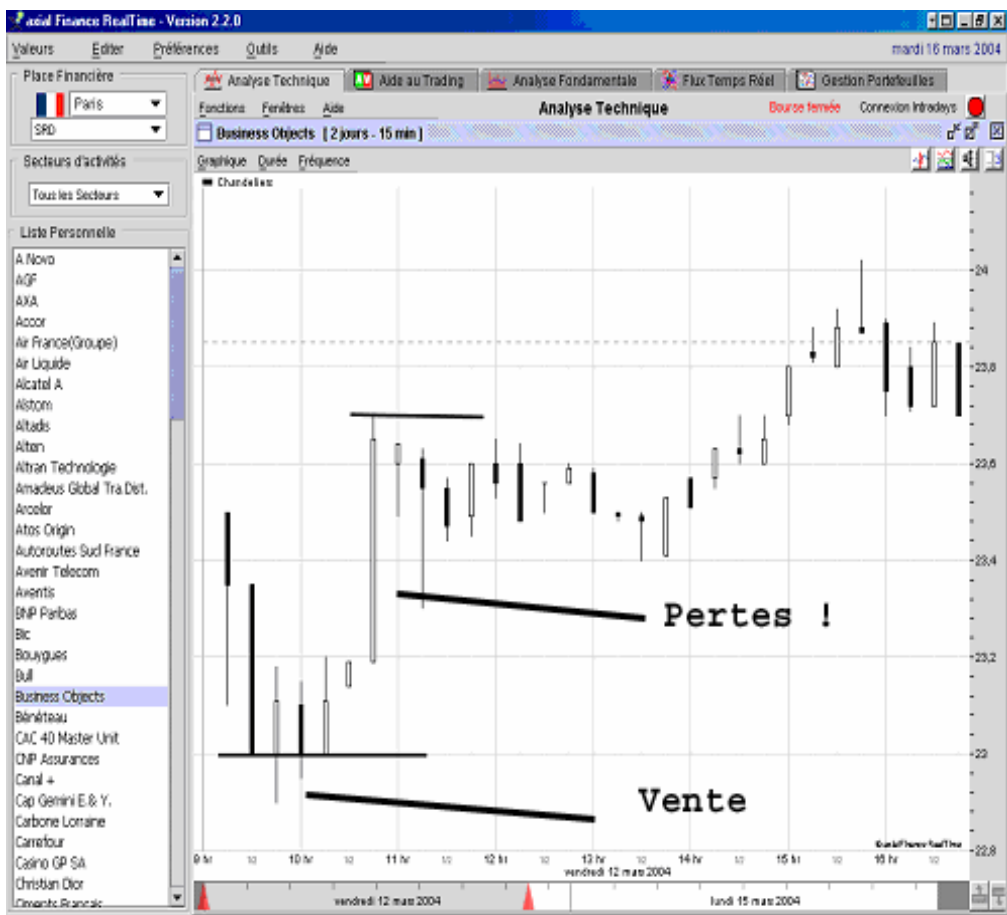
axial Finance RealTime - Version 2.2.0

Valeurs Editer Préférences Outils Aide mardi 16 mars 2004

Place Financière
Paris
SRD

Secteurs d'activités
Tous les Secteurs

Liste Personnelle
A Novo
AGF
AXA
Accor
Air France(Groupe)
Air Liquide
Alcatel A
Alstom
Altadis
Alten
Altran Technologie
Amadeus Global Tra Dist.
Arcelor
Atos Origin
Autoroutes Sud France
Avenir Telecom
Aventis
BNP Paribas
Bic
Bouygues
Bull
Business Objects
Bénéteau
CAC 40 Master Unit
CNP Assurances
Canal +
Cap Gemini E.& Y.
Carbone Lorraine
Carrefour
Casino GP SA
Christian Dior
Ciments Français

Analyse Technique | Aide au Trading | Analyse Fondamentale | Flux Temps Réel | Gestion Portefeuilles

Fonctions Fenêtres Aide Analyse Technique Bourse fermée Connexion Intradays

Business Objects [ 2 jours - 15 min ]

Graphique Durée Fréquence

Chandelles

24
23,8
23,6
23,4
23,2
23
22,8

Pertes !

Vente

9 hr 10 hr 11 hr 12 hr 13 hr 14 hr 15 hr 16 hr
vendredi 12 mars 2004

vendredi 12 mars 2004 lundi 15 mars 2004